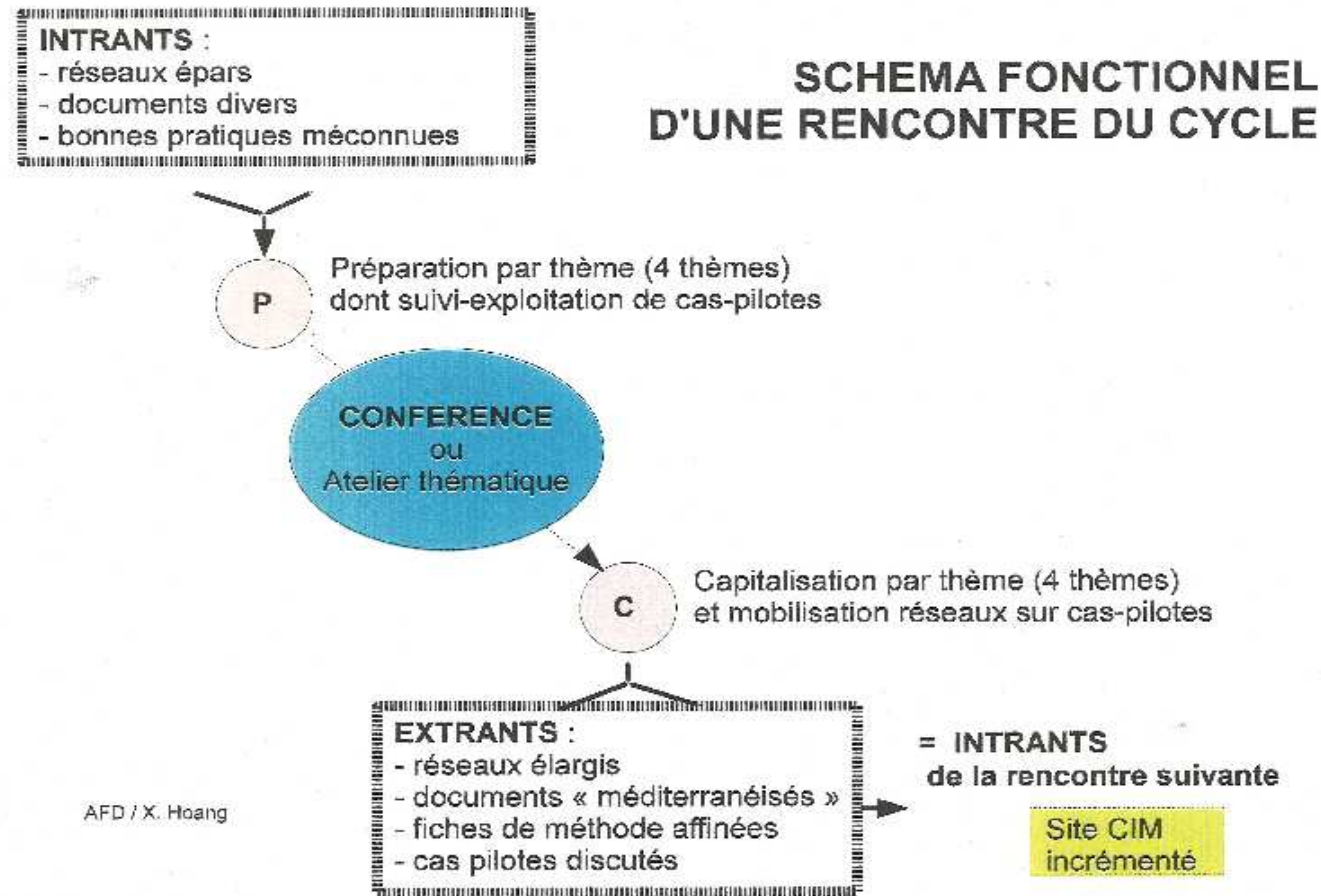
INTRANTS :
- réseaux épars
- documents divers
- bonnes pratiques méconnues

SCHEMA FONCTIONNEL D'UNE RENCONTRE DU CYCLE

P

Préparation par thème (4 thèmes) dont suivi-exploitation de cas-pilotes

CONFERENCE ou Atelier thématique

C

Capitalisation par thème (4 thèmes) et mobilisation réseaux sur cas-pilotes

EXTRANTS :
- réseaux élargis
- documents « méditerranéisés »
- fiches de méthode affinées
- cas pilotes discutés

= INTRANTS de la rencontre suivante

Site CIM incrémenté

AFD / X. Hoang